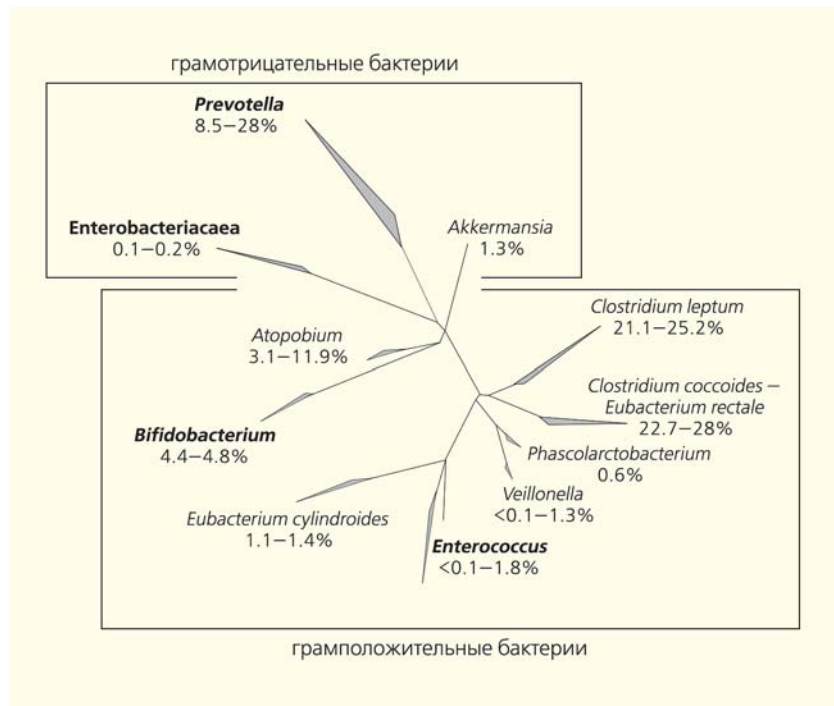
грамотрицательные бактерии

Prevotella
8.5–28%

Enterobacteriacaea
0.1–0.2%

Akkermansia
1.3%

Atopobium
3.1–11.9%

Clostridium leptum
21.1–25.2%

Clostridium coccoides – Eubacterium rectale
22.7–28%

Bifidobacterium
4.4–4.8%

Phascolarctobacterium
0.6%

Veillonella
<0.1–1.3%

Eubacterium cylindroides
1.1–1.4%

Enterococcus
<0.1–1.8%

грамположительные бактерии